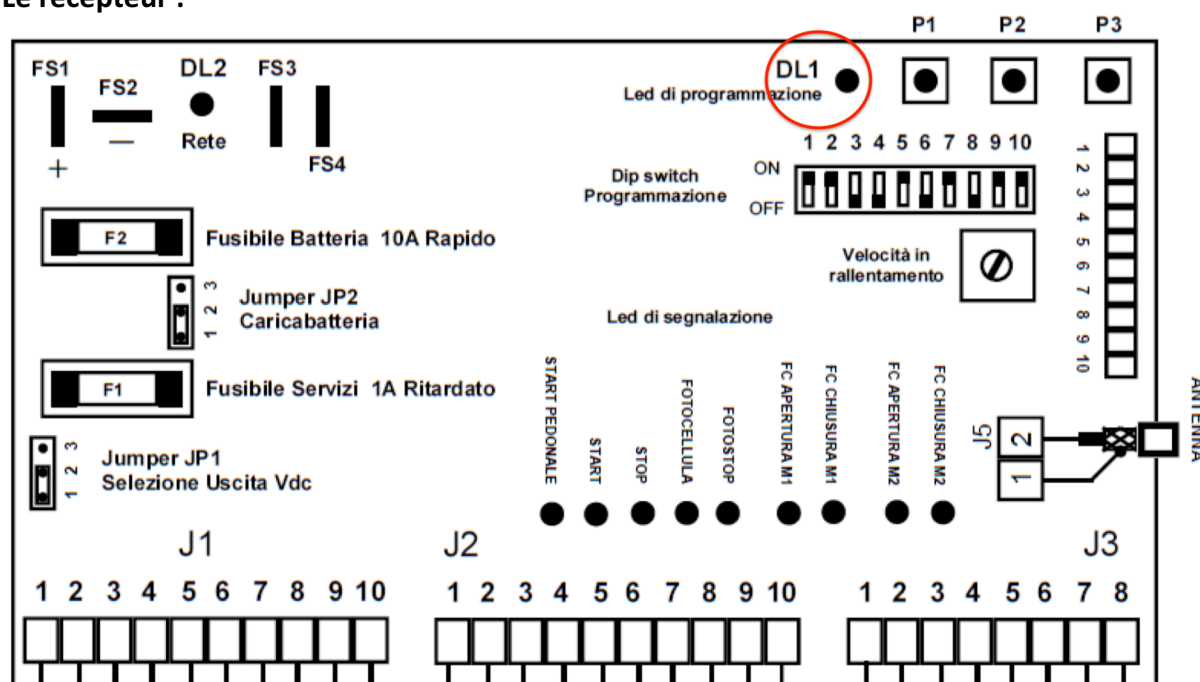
Le récepteur :

P1 P2 P3

FS1 FS2 DL2 FS3

DL1

Led di programmazione

+ — Rete FS4

1 2 3 4 5 6 7 8 9 10

Dip switch Programmazione

ON

OFF

1 2 3 4 5 6 7 8 9 10

F2 Fusibile Batteria 10A Rapido

Velocità in rallentamento

3 2 1 Jumper JP2 Caricabatteria

Led di segnalazione

F1 Fusibile Servizi 1A Ritardato

START PEDONALE

START

STOP

FOTOCELLULA

FOTOSTOP

FC APERTURA M1

FC CHIUSURA M1

FC APERTURA M2

FC CHIUSURA M2

J5 2 1

ANTENNA

3 2 1 Jumper JP1 Selezione Uscita Vdc

J1

1 2 3 4 5 6 7 8 9 10

J2

1 2 3 4 5 6 7 8 9 10

J3

1 2 3 4 5 6 7 8